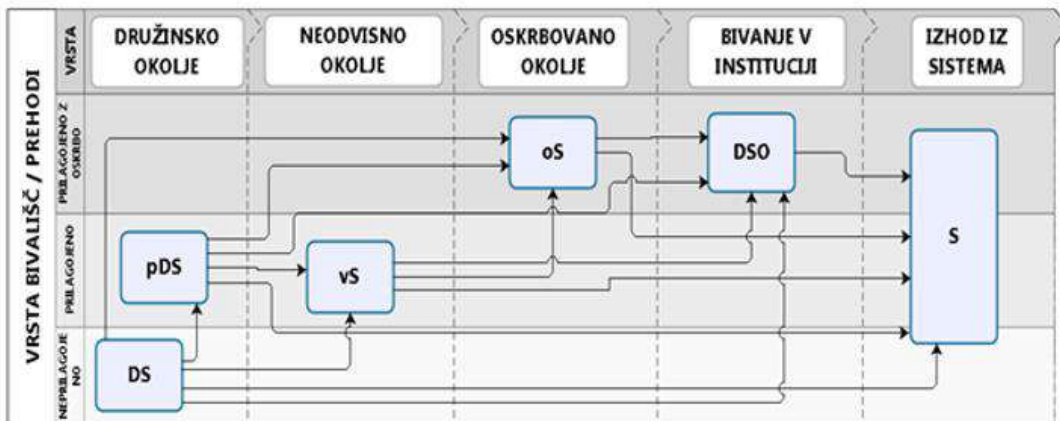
VRSTA BIVALIŠČ / PREHODI

VRSTA

DRUŽINSKO OKOLJE

NEODVISNO OKOLJE

OSKRBOVANO OKOLJE

BIVANJE V INSTITUCIJI

IZHOD IZ SISTEMA

PRILAGOJENO Z OSKRBO

PRILAGOJENO

NEPRILAGOJENO

oS

DSO

S

pDS

vS

DS